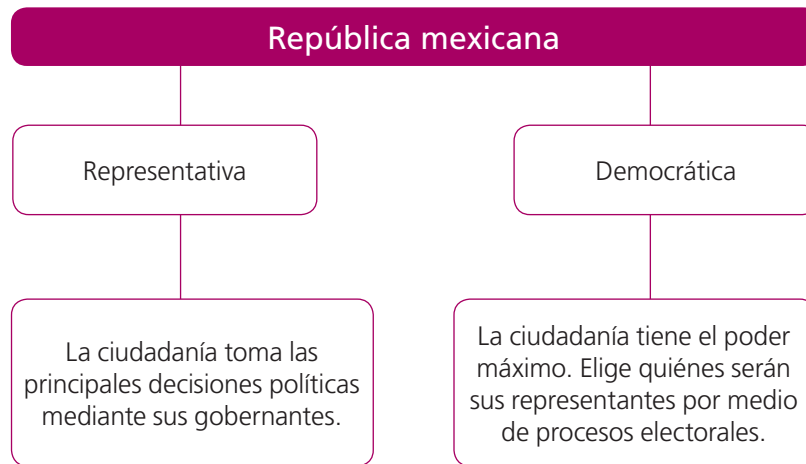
República mexicana

Representativa

Democrática

La ciudadanía toma las principales decisiones políticas mediante sus gobernantes.

La ciudadanía tiene el poder máximo. Elige quiénes serán sus representantes por medio de procesos electorales.